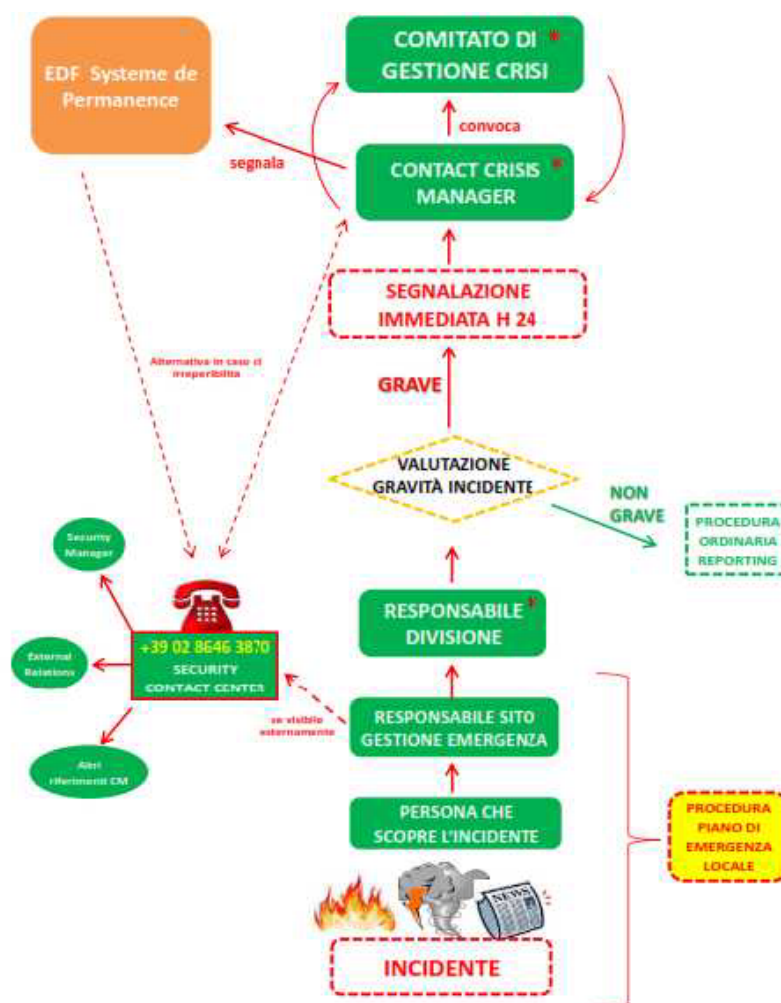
EDF Systeme de Permanence

COMITATO DI GESTIONE CRISI *

convoca

segnala

CONTACT CRISIS MANAGER *

SEGNALAZIONE IMMEDIATA H 24

Alternativa in caso di irreperibilità

GRAVE

VALUTAZIONE GRAVITÀ INCIDENTE

NON GRAVE

PROCEDURA ORDINARIA REPORTING

Security Manager

External Relations

Altri riferimenti CM

+39 02 8646 3870
SECURITY CONTACT CENTER

RESPONSABILE DIVISIONE *

se visibile esternamente

RESPONSABILE SITO GESTIONE EMERGENZA

PERSONA CHE SCOPRE L'INCIDENTE

NEWS

PROCEDURA PIANO DI EMERGENZA LOCALE

INCIDENTE